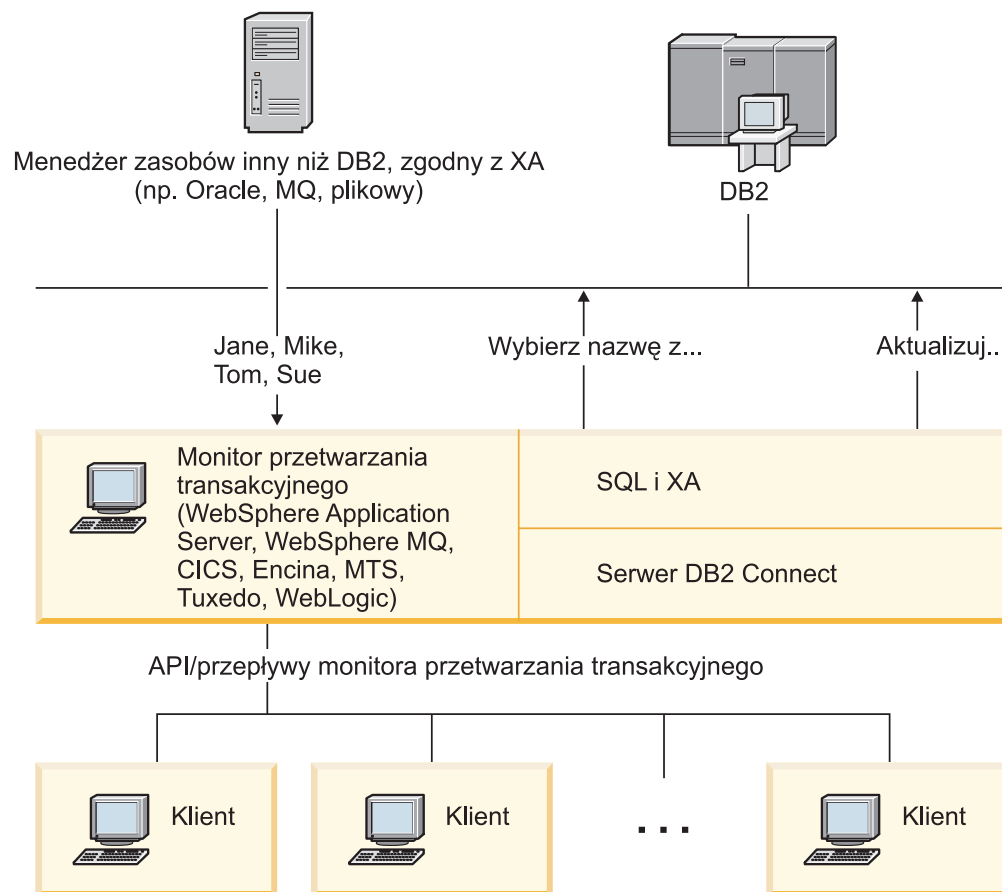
Menedżer zasobów inny niż DB2, zgodny z XA (np. Oracle, MQ, plikowy)

DB2

Jane, Mike, Tom, Sue

Wybierz nazwę z...

Aktualizuj...

Monitor przetwarzania transakcyjnego (WebSphere Application Server, WebSphere MQ, CICS, Encina, MTS, Tuxedo, WebLogic)

SQL i XA

Serwer DB2 Connect

API/przepływy monitora przetwarzania transakcyjnego

Klient

Klient

. . .

Klient